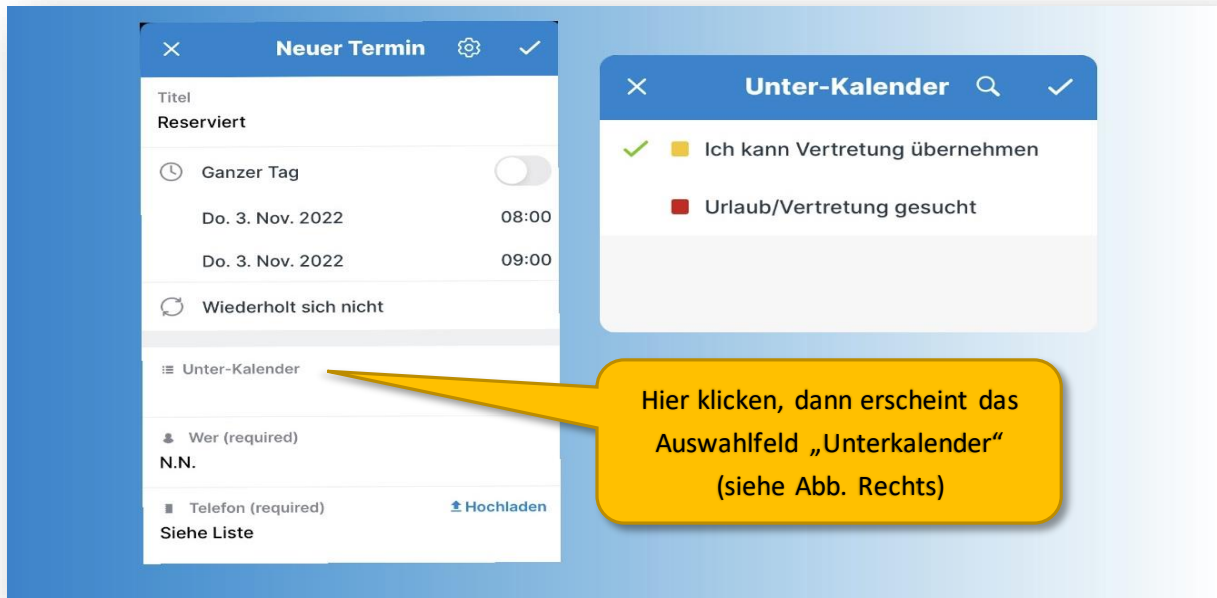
Neuer Termin

Titel
Reserviert

Ganzer Tag

Do. 3. Nov. 2022 08:00

Do. 3. Nov. 2022 09:00

Wiederholt sich nicht

Unter-Kalender

Wer (required)
N.N.

Telefon (required) Hochladen
Siehe Liste

Unter-Kalender

Ich kann Vertretung übernehmen

Urlaub/Vertretung gesucht

Hier klicken, dann erscheint das Auswahlfeld „Unterkalender" (siehe Abb. Rechts)